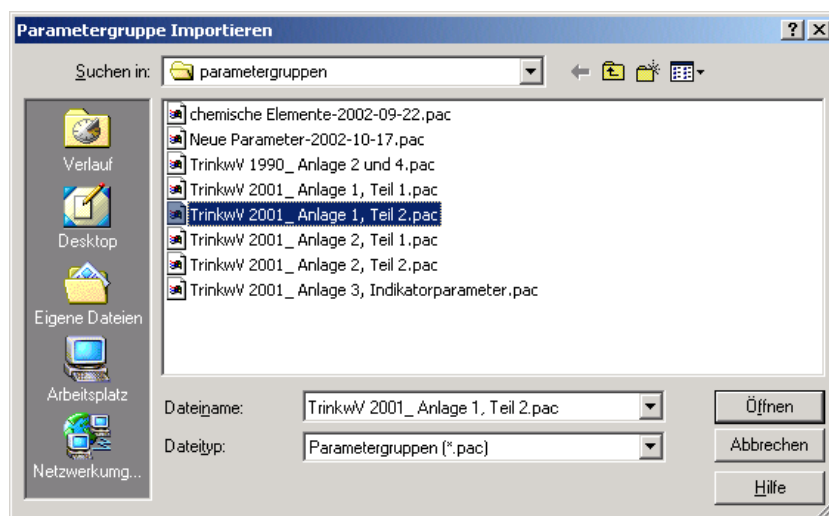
Parametergruppe Importieren

?
×

Suchen in: parametergruppen

Verlauf
Desktop
Eigene Dateien
Arbeitsplatz
Netzwerkumg...

chemische Elemente-2002-09-22.pac
Neue Parameter-2002-10-17.pac
TrinkwV 1990_ Anlage 2 und 4.pac
TrinkwV 2001_ Anlage 1, Teil 1.pac
TrinkwV 2001_ Anlage 1, Teil 2.pac
TrinkwV 2001_ Anlage 2, Teil 1.pac
TrinkwV 2001_ Anlage 2, Teil 2.pac
TrinkwV 2001_ Anlage 3, Indikatorparameter.pac

Dateiname: TrinkwV 2001_ Anlage 1, Teil 2.pac
Dateityp: Parametergruppen (*.pac)

Öffnen
Abbrechen
Hilfe